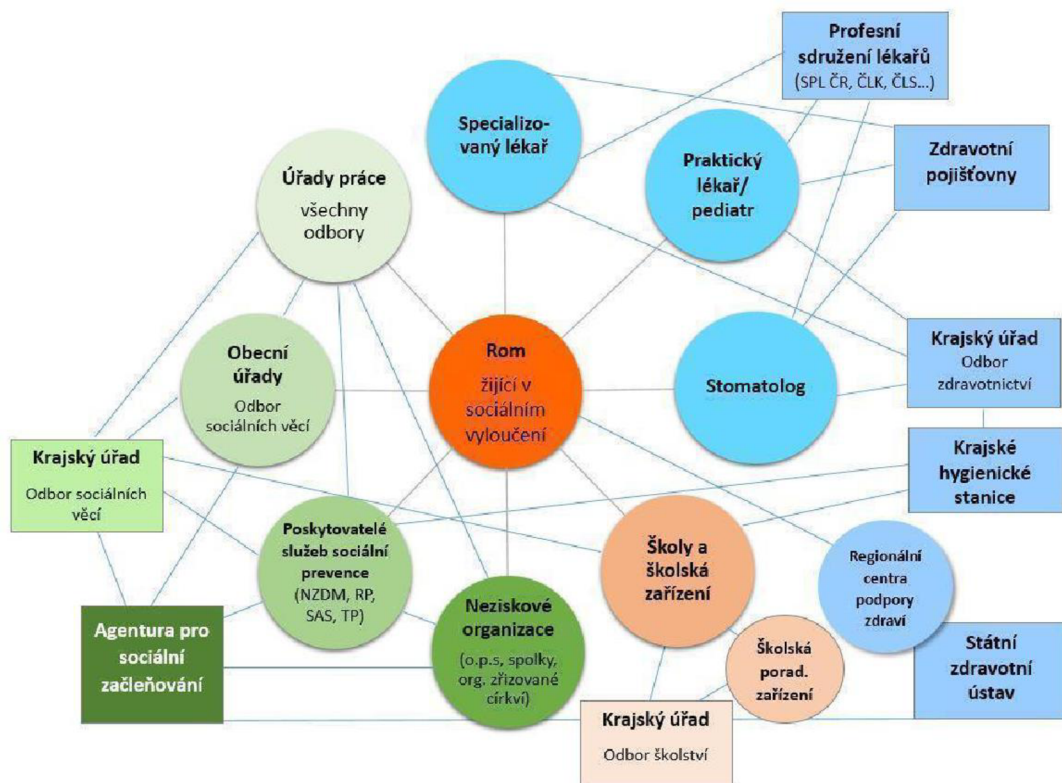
Profesní sdružení lékařů
(SPL ČR, ČLK, ČLS...)

Specializovaný lékař

Praktický lékař/ pediatr

Zdravotní pojišťovny

Úřady práce
všechny odbory

Obecní úřady
Odbor sociálních věcí

Rom
žijící v sociálním vyloučení

Stomatolog

Krajský úřad
Odbor zdravotnictví

Krajský úřad
Odbor sociálních věcí

Krajské hygienické stanice

Poskytovatelé služeb sociální prevence
(NZDM, RP, SAS, TP)

Školy a školská zařízení

Regionální centra podpory zdraví

Agentura pro sociální začleňování

Neziskové organizace
(o.p.s, spolky, org. zřizované církví)

Školská porad. zařízení

Státní zdravotní ústav

Krajský úřad
Odbor školství